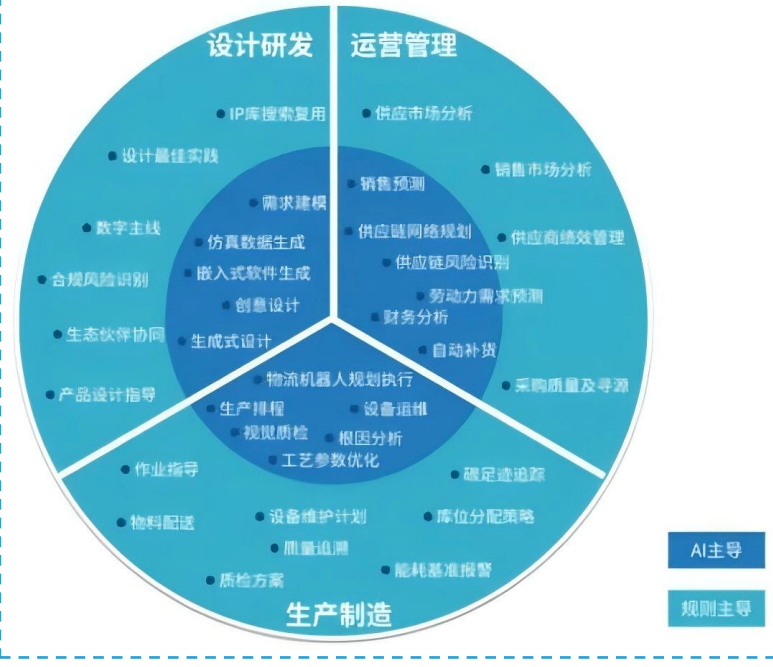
设计研发

运营管理

IP库搜索复用

设计最佳实践

数字主线

合规风险识别

生态伙伴协同

产品设计指导

需求建模

仿真数据生成

嵌入式软件生成

创意设计

生成式设计

供应市场分析

销售市场分析

销售预测

供应链网络规划

供应商绩效管理

供应链风险识别

劳动力需求预测

财务分析

自动补货

采购质量及寻源

物流机器人规划执行

生产排程

设备运维

视觉质检

根因分析

工艺参数优化

作业指导

碳足迹追踪

物料配送

设备维护计划

库位分配策略

质量追溯

质检方案

能耗基准报警

生产制造

AI主导

规则主导